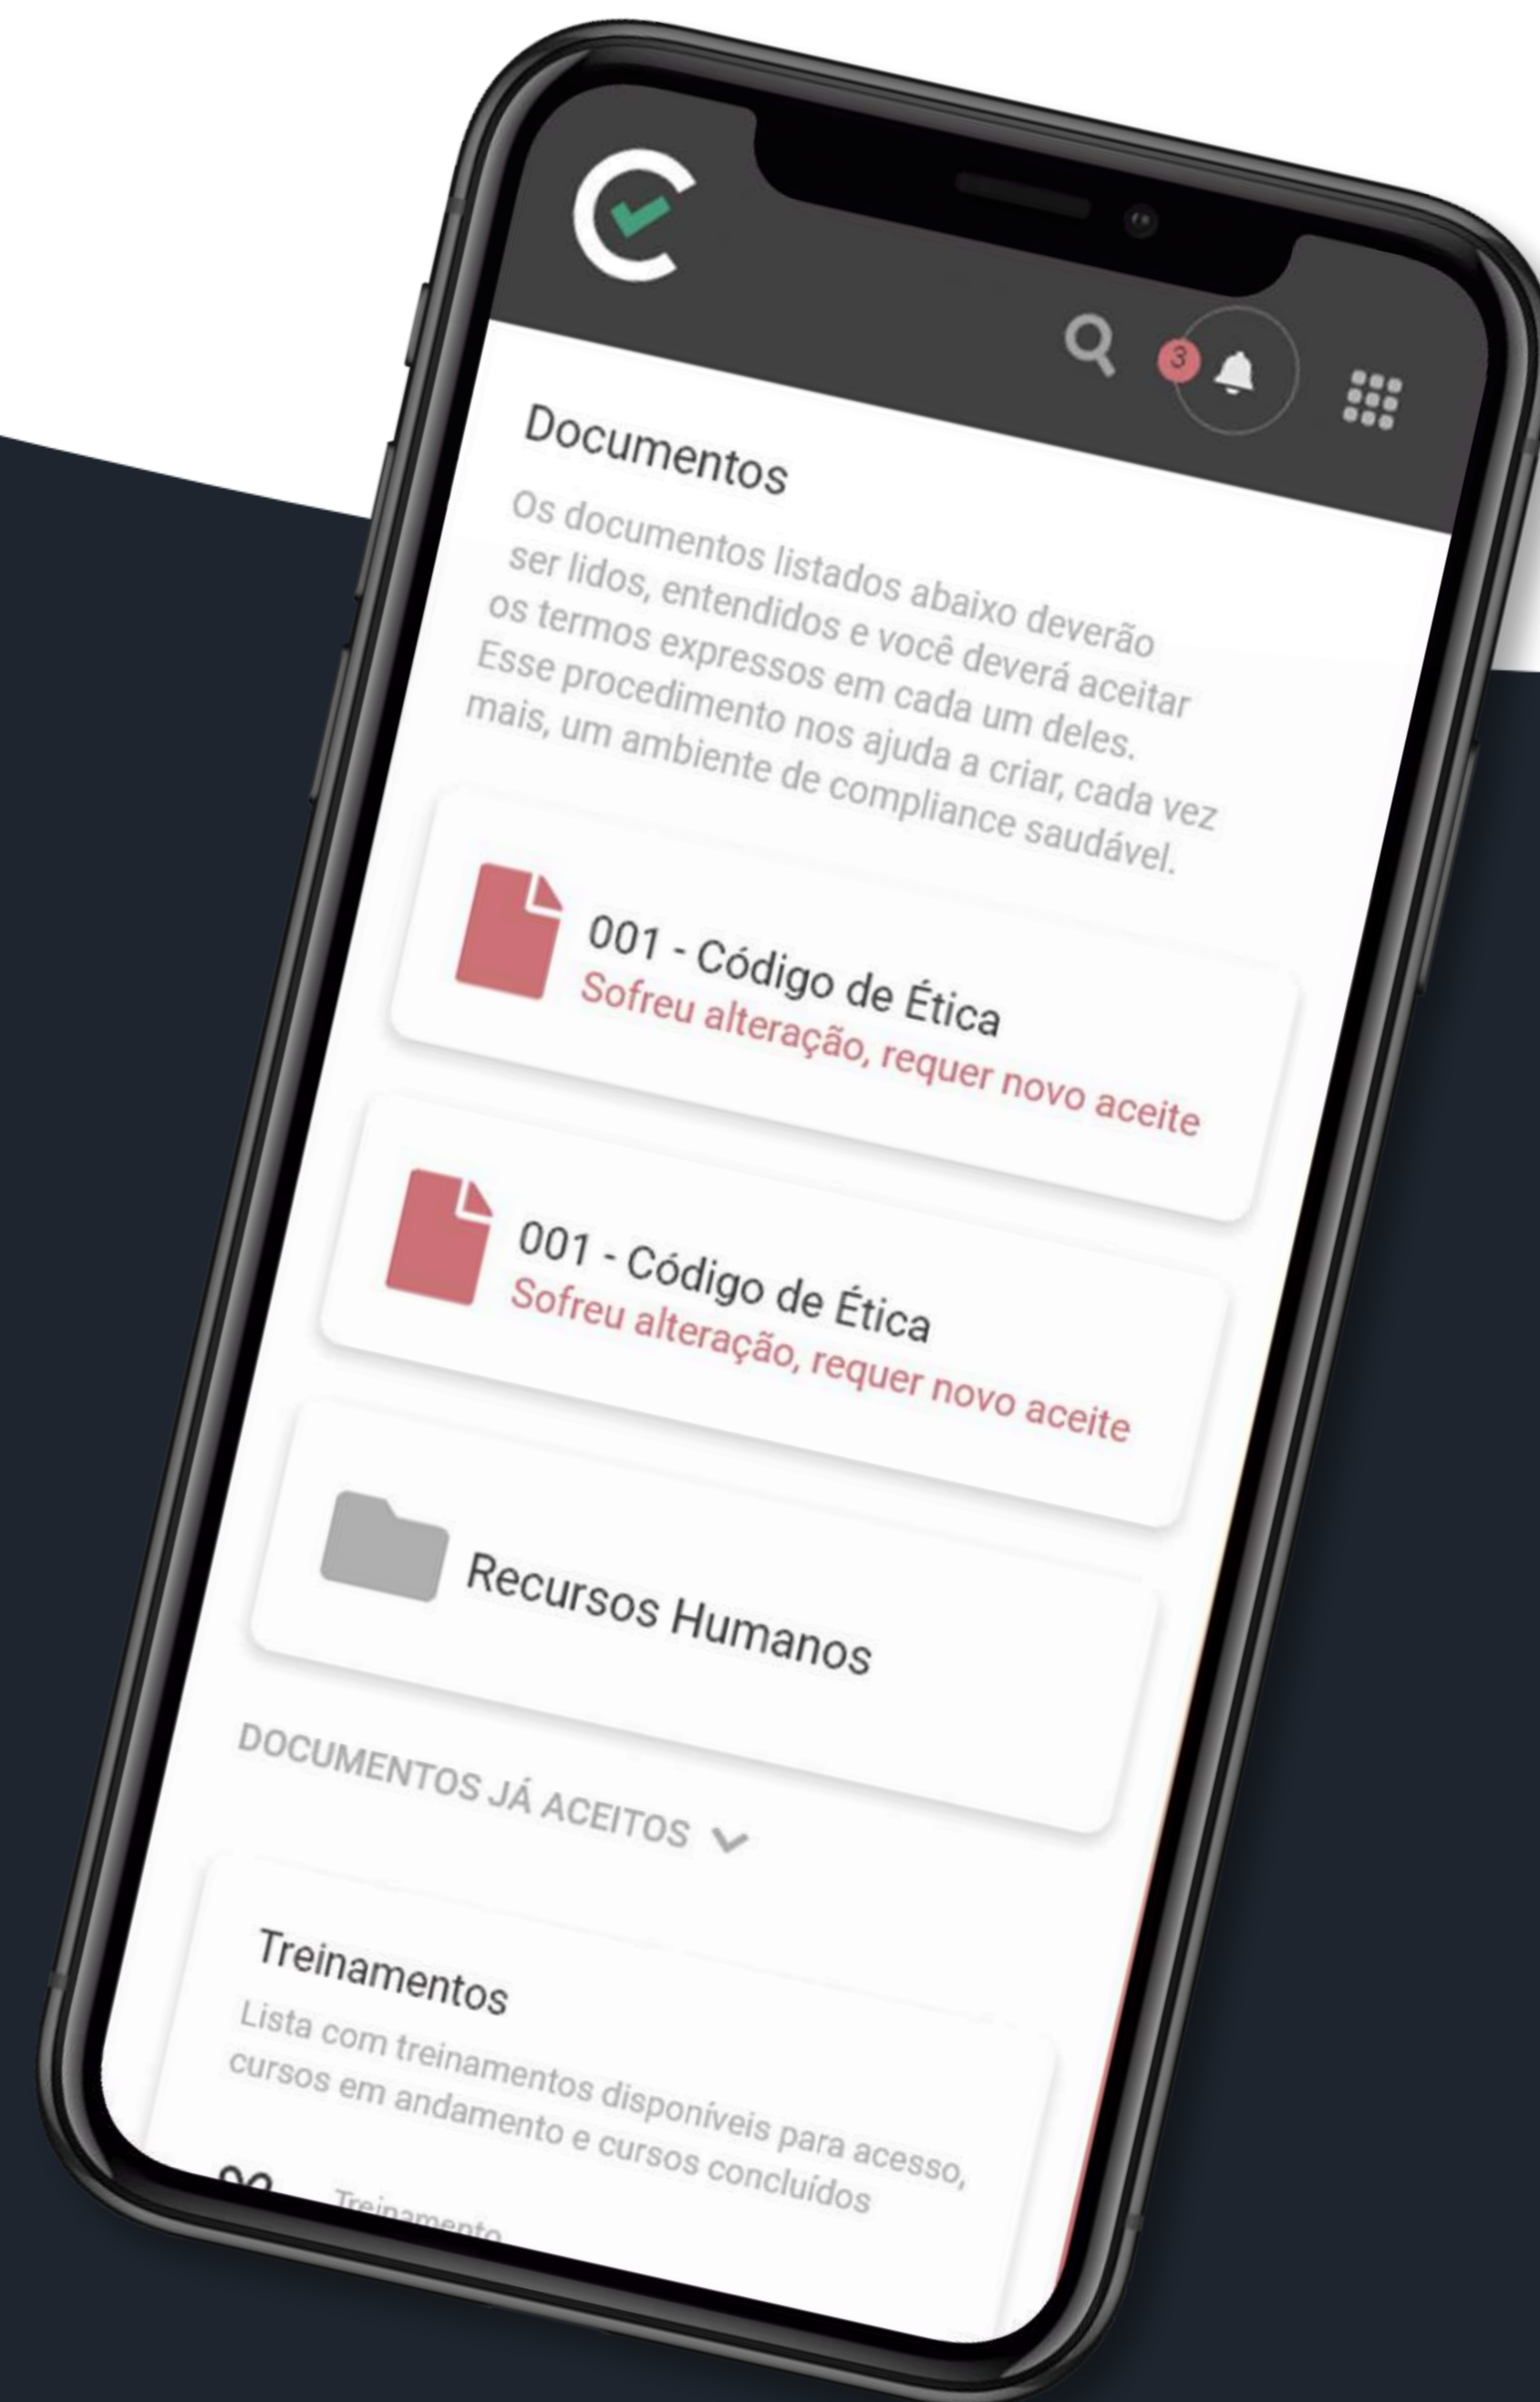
3

Documentos

Os documentos listados abaixo deverão ser lidos, entendidos e você deverá aceitar os termos expressos em cada um deles. Esse procedimento nos ajuda a criar, cada vez mais, um ambiente de compliance saudável.

001 - Código de Ética
Sofreu alteração, requer novo aceite

001 - Código de Ética
Sofreu alteração, requer novo aceite

Recursos Humanos

DOCUMENTOS JÁ ACEITOS

Treinamentos

Lista com treinamentos disponíveis para acesso, cursos em andamento e cursos concluídos

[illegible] Treinamento